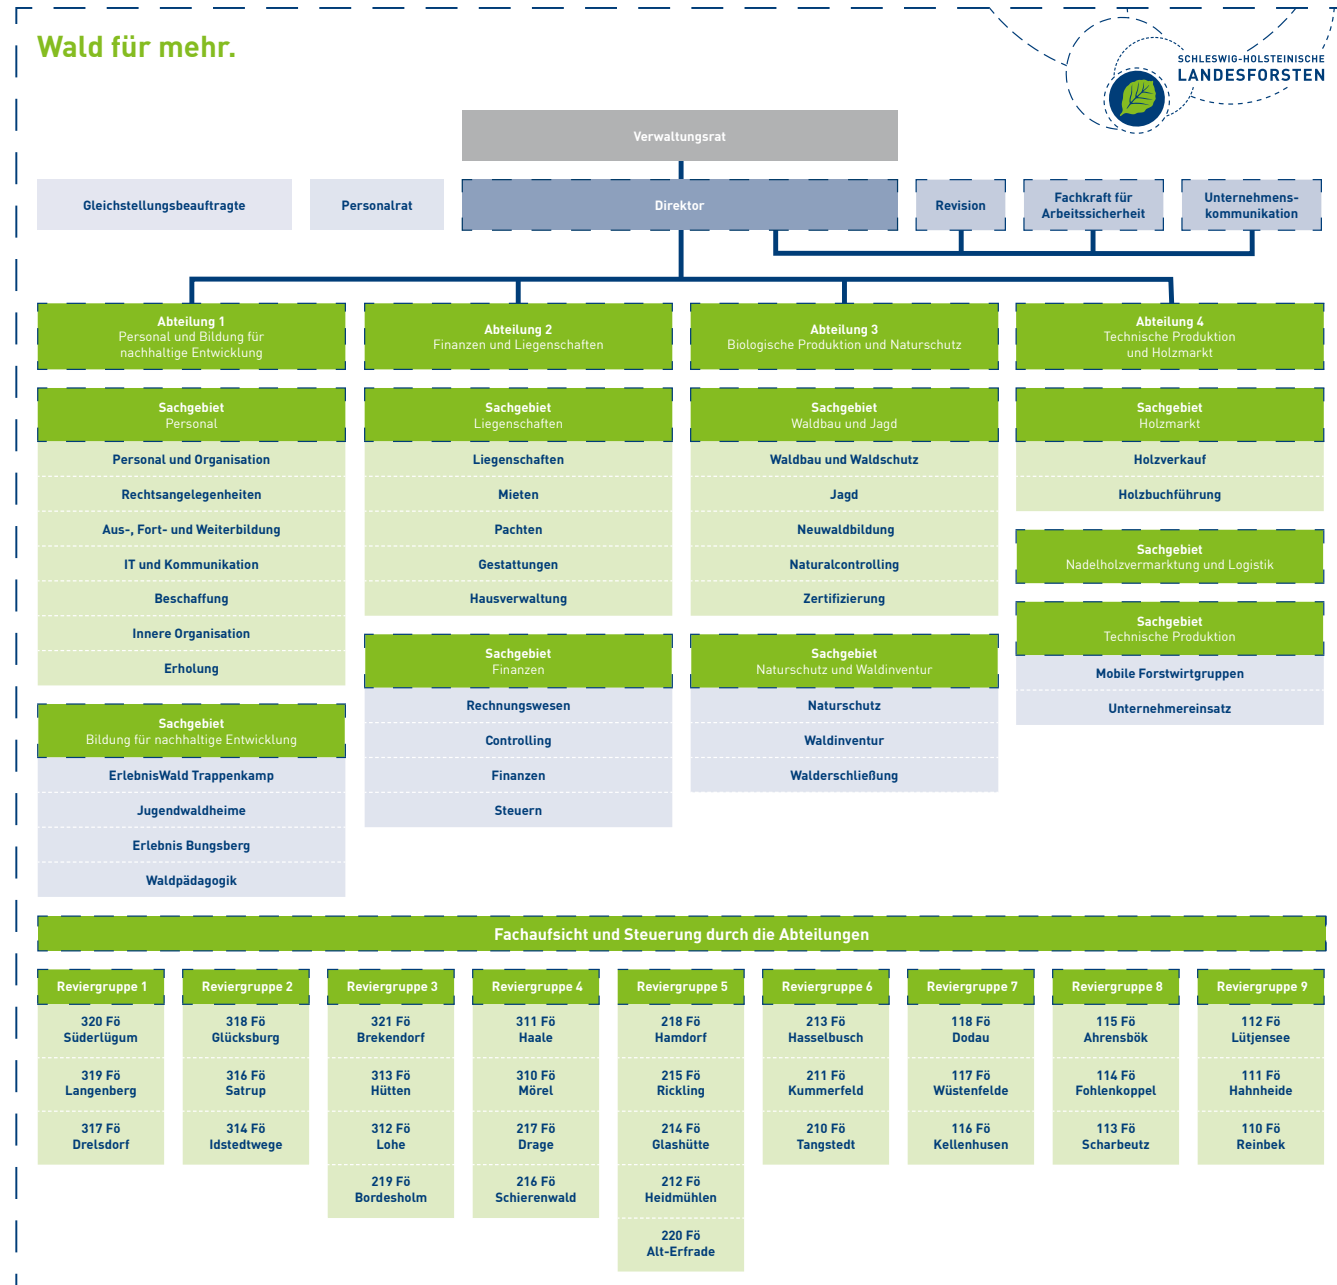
Wald für mehr.

SCHLESWIG-HOLSTEINISCHE
LANDESFORSTEN

Verwaltungsrat

Gleichstellungsbeauftragte

Personalrat

Direktor

Revision

Fachkraft für Arbeitssicherheit

Unternehmenskommunikation

Abteilung 1
Personal und Bildung für nachhaltige Entwicklung

Sachgebiet
Personal

Personal und Organisation

Rechtsangelegenheiten

Aus-, Fort- und Weiterbildung

IT und Kommunikation

Beschaffung

Innere Organisation

Erholung

Sachgebiet
Bildung für nachhaltige Entwicklung

ErlebnisWald Trappenkamp

Jugendwaldheime

Erlebnis Bungsberg

Waldpädagogik

Abteilung 2
Finanzen und Liegenschaften

Sachgebiet
Liegenschaften

Liegenschaften

Mieten

Pachten

Gestattungen

Hausverwaltung

Sachgebiet
Finanzen

Rechnungswesen

Controlling

Finanzen

Steuern

Abteilung 3
Biologische Produktion und Naturschutz

Sachgebiet
Waldbau und Jagd

Waldbau und Waldschutz

Jagd

Neuwaldbildung

Naturalcontrolling

Zertifizierung

Sachgebiet
Naturschutz und Waldinventur

Naturschutz

Waldinventur

Walderschließung

Abteilung 4
Technische Produktion und Holzmarkt

Sachgebiet
Holzmarkt

Holzverkauf

Holzbuchführung

Sachgebiet
Nadelholzvermarktung und Logistik

Sachgebiet
Technische Produktion

Mobile Forstwirtgruppen

Unternehmereinsatz

Fachaufsicht und Steuerung durch die Abteilungen

Reviergruppe 1
320 Fö Süderlügum
319 Fö Langenberg
317 Fö Drelsdorf

Reviergruppe 2
318 Fö Glücksburg
316 Fö Satrup
314 Fö Idstedtwege

Reviergruppe 3
321 Fö Brekendorf
313 Fö Hütten
312 Fö Lohe
219 Fö Bordesholm

Reviergruppe 4
311 Fö Haale
310 Fö Mörel
217 Fö Drage
216 Fö Schierenwald

Reviergruppe 5
218 Fö Hamdorf
215 Fö Rickling
214 Fö Glashütte
212 Fö Heidmühlen
220 Fö Alt-Erfrade

Reviergruppe 6
213 Fö Hasselbusch
211 Fö Kummerfeld
210 Fö Tangstedt

Reviergruppe 7
118 Fö Dodau
117 Fö Wüstenfelde
116 Fö Kellenhusen

Reviergruppe 8
115 Fö Ahrensbök
114 Fö Fohlenkoppel
113 Fö Scharbeutz

Reviergruppe 9
112 Fö Lütjensee
111 Fö Hahnheide
110 Fö Reinbek